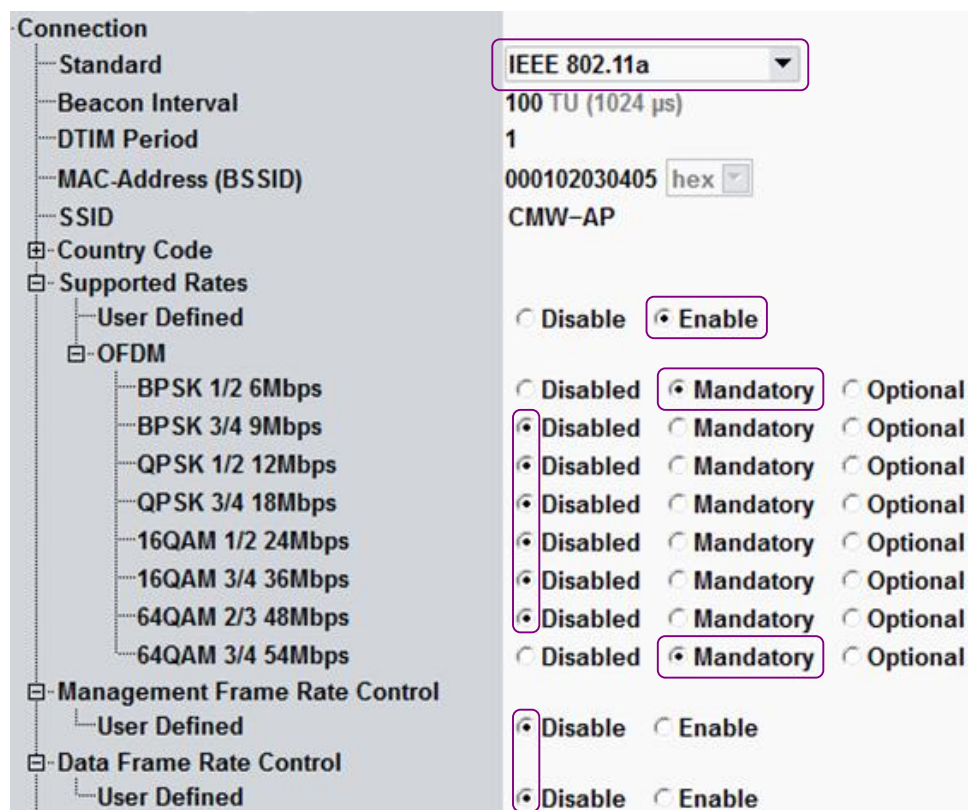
Connection
Standard	IEEE 802.11a
Beacon Interval	100 TU (1024 µs)
DTIM Period	1
MAC-Address (BSSID)	000102030405 hex
SSID	CMW-AP
Country Code
Supported Rates
User Defined	Disable Enable
OFDM
BPSK 1/2 6Mbps	Disabled Mandatory Optional
BPSK 3/4 9Mbps	Disabled Mandatory Optional
QPSK 1/2 12Mbps	Disabled Mandatory Optional
QPSK 3/4 18Mbps	Disabled Mandatory Optional
16QAM 1/2 24Mbps	Disabled Mandatory Optional
16QAM 3/4 36Mbps	Disabled Mandatory Optional
64QAM 2/3 48Mbps	Disabled Mandatory Optional
64QAM 3/4 54Mbps	Disabled Mandatory Optional
Management Frame Rate Control
User Defined	Disable Enable
Data Frame Rate Control
User Defined	Disable Enable